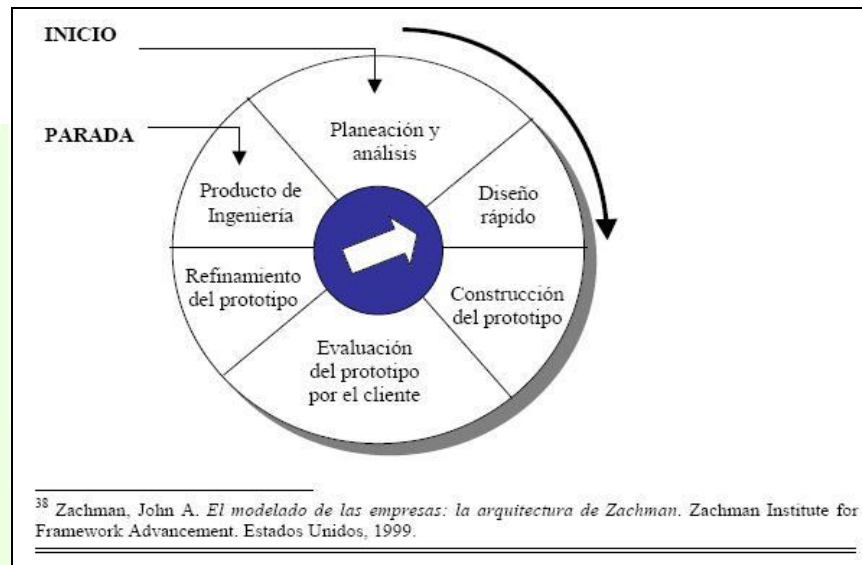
INICIO

PARADA

Planeación y análisis

Diseño rápido

Construcción del prototipo

Evaluación del prototipo por el cliente

Refinamiento del prototipo

Producto de Ingeniería

$^{38}$ Zachman, John A. *El modelado de las empresas: la arquitectura de Zachman*. Zachman Institute for Framework Advancement. Estados Unidos, 1999.